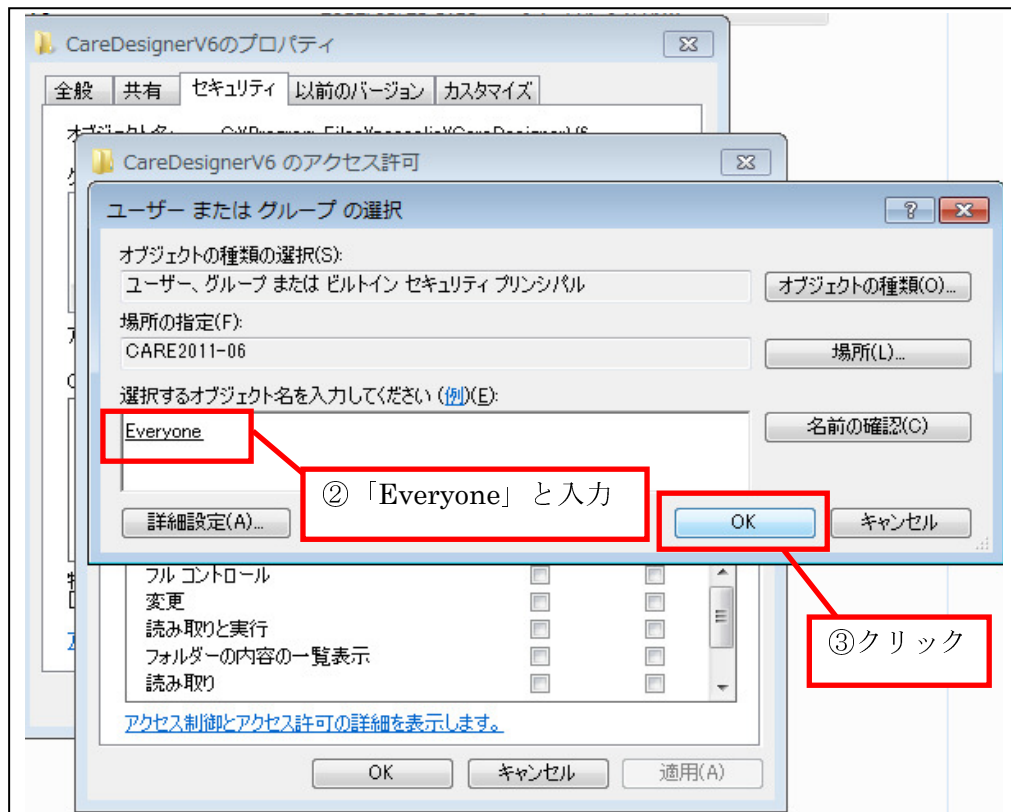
CareDesignerV6のプロパティ

全般 共有 セキュリティ 以前のバージョン カスタマイズ

オブジェクト名: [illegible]

CareDesignerV6 のアクセス許可

ユーザー または グループ の選択

オブジェクトの種類の選択(S):

ユーザー、グループ または ビルトイン セキュリティ プリンシパル

オブジェクトの種類(O)...

場所の指定(F):

CARE2011-06

場所(L)...

選択するオブジェクト名を入力してください (例)(E):

Everyone

名前の確認(C)

②「Everyone」と入力

詳細設定(A)...

OK

キャンセル

フル コントロール
変更
読み取りと実行
フォルダーの内容の一覧表示
読み取り

③クリック

アクセス制御とアクセス許可の詳細を表示します。

OK キャンセル 適用(A)